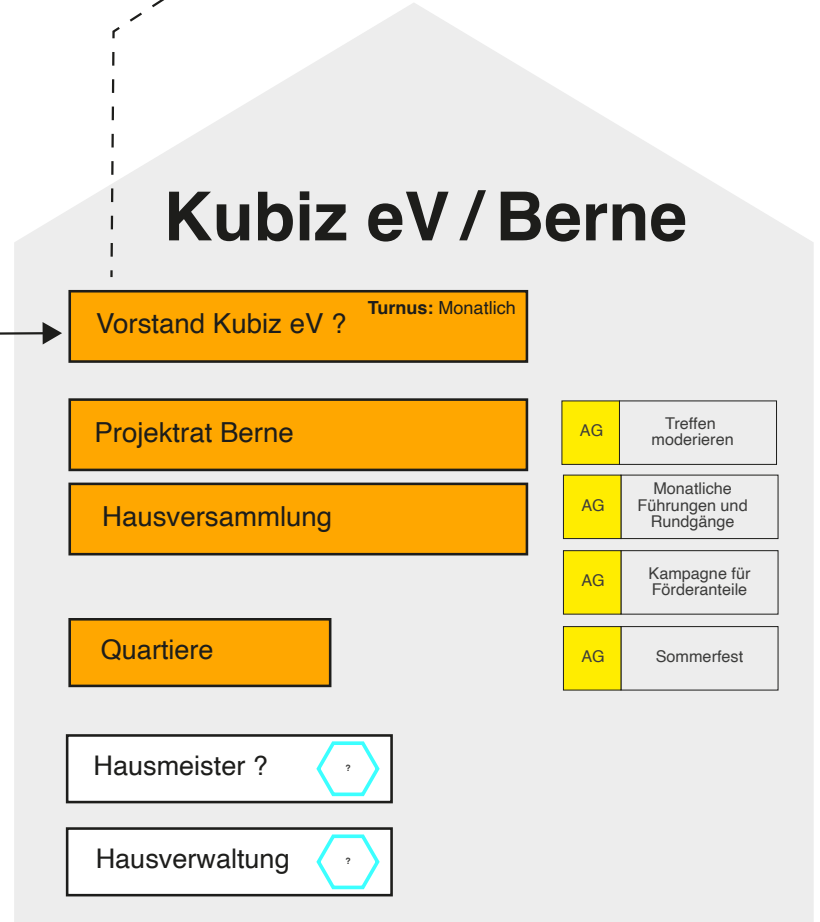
Kubiz eV / Berne

Vorstand Kubiz eV ?
Turnus: Monatlich

Projektrat Berne

Hausversammlung

Quartiere

Hausmeister ?
?

Hausverwaltung
?

AG
Treffen moderieren

AG
Monatliche Führungen und Rundgänge

AG
Kampagne für Förderanteile

AG
Sommerfest